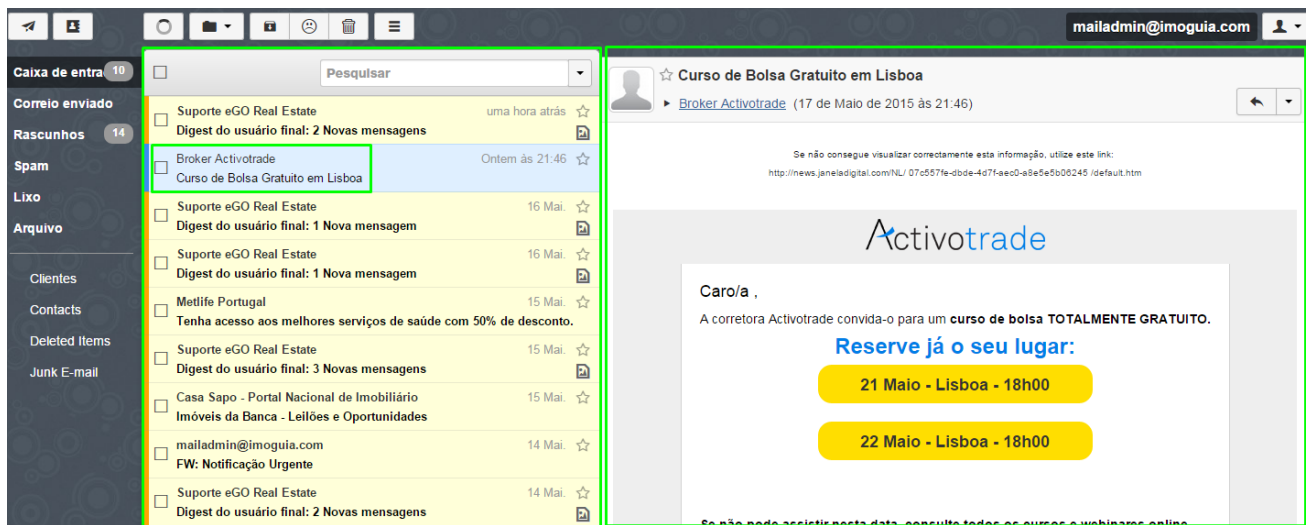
mailadmin@imoguia.com

Caixa de entra 10
Correio enviado
Rascunhos 14
Spam
Lixo
Arquivo

Clientes
Contacts
Deleted Items
Junk E-mail

Pesquisar

Suporte eGO Real Estate uma hora atrás
Digest do usuário final: 2 Novas mensagens

Broker Activotrade Ontem às 21:46
Curso de Bolsa Gratuito em Lisboa

Suporte eGO Real Estate 16 Mai.
Digest do usuário final: 1 Nova mensagem

Suporte eGO Real Estate 16 Mai.
Digest do usuário final: 1 Nova mensagem

Metlife Portugal 15 Mai.
Tenha acesso aos melhores serviços de saúde com 50% de desconto.

Suporte eGO Real Estate 15 Mai.
Digest do usuário final: 3 Novas mensagens

Casa Sapo - Portal Nacional de Imobiliário 15 Mai.
Imóveis da Banca - Leilões e Oportunidades

mailadmin@imoguia.com 14 Mai.
FW: Notificação Urgente

Suporte eGO Real Estate 14 Mai.
Digest do usuário final: 2 Novas mensagens

Curso de Bolsa Gratuito em Lisboa
Broker Activotrade (17 de Maio de 2015 às 21:46)

Se não consegue visualizar correctamente esta informação, utilize este link:
http://news.janeladigital.com/NL/ 07c557fe-dbde-4d7f-aec0-a8e5e5b06245 /default.htm

Activotrade

Caro/a ,

A corretora Activotrade convida-o para um curso de bolsa TOTALMENTE GRATUITO.

Reserve já o seu lugar:

21 Maio - Lisboa - 18h00

22 Maio - Lisboa - 18h00

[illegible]